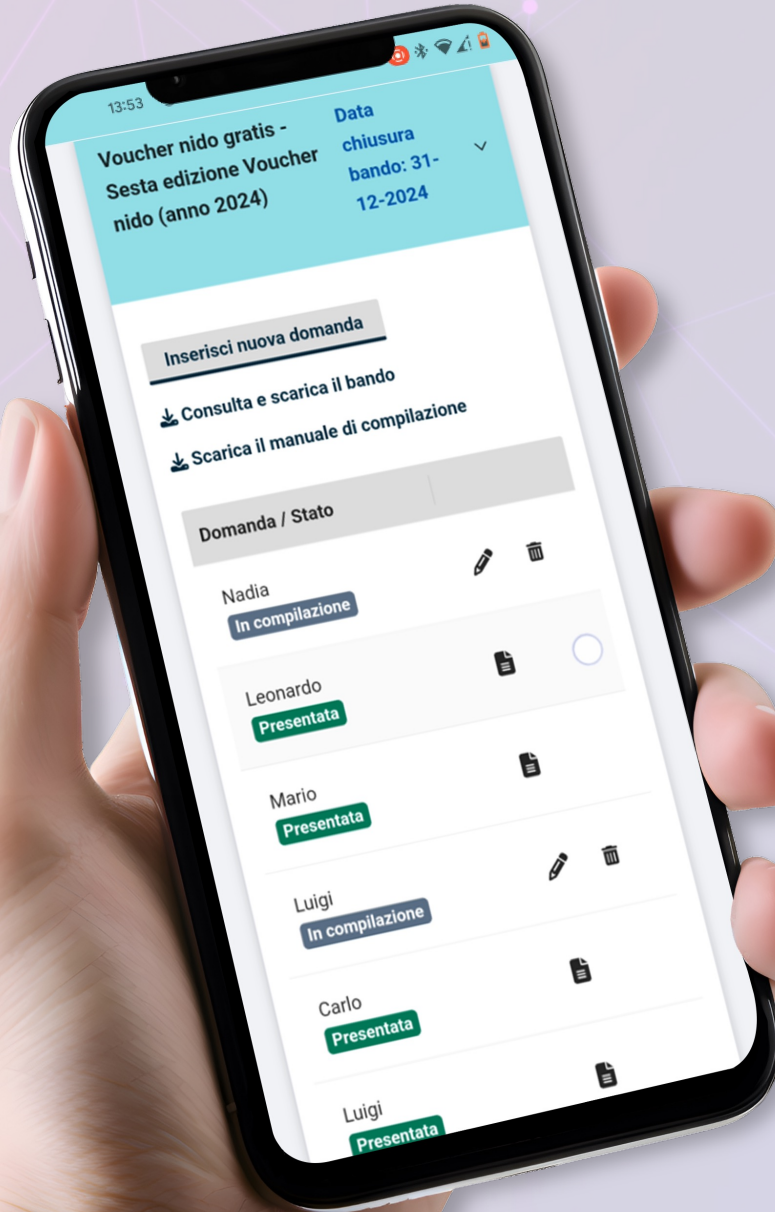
13:53

Voucher nido gratis - Sesta edizione Voucher nido (anno 2024)

Data chiusura bando: 31-12-2024

Inserisci nuova domanda

Consulta e scarica il bando

Scarica il manuale di compilazione

| Domanda / Stato | |
|---|---|
| Nadia In compilazione | |
| Leonardo Presentata | |
| Mario Presentata | |
| Luigi In compilazione | |
| Carlo Presentata | |
| Luigi Presentata | |